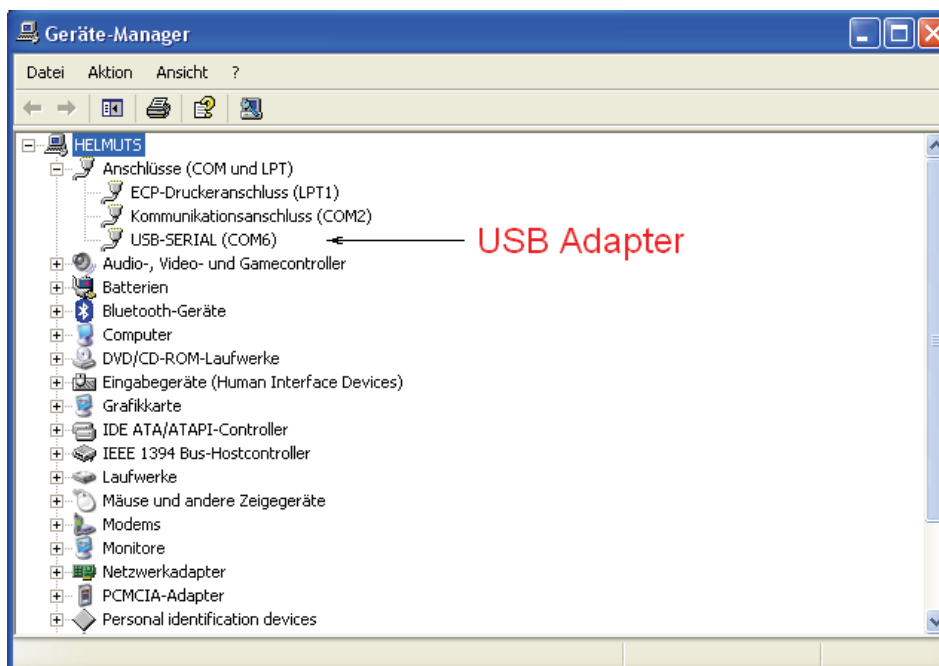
Geräte-Manager

Datei Aktion Ansicht ?

HELMUTS
Anschlüsse (COM und LPT)
ECP-Druckeranschluss (LPT1)
Kommunikationsanschluss (COM2)
USB-SERIAL (COM6)
USB Adapter
Audio-, Video- und Gamecontroller
Batterien
Bluetooth-Geräte
Computer
DVD/CD-ROM-Laufwerke
Eingabegeräte (Human Interface Devices)
Grafikkarte
IDE ATA/ATAPI-Controller
IEEE 1394 Bus-Hostcontroller
Laufwerke
Mäuse und andere Zeigegeräte
Modems
Monitore
Netzwerkadapter
PCMCIA-Adapter
Personal identification devices